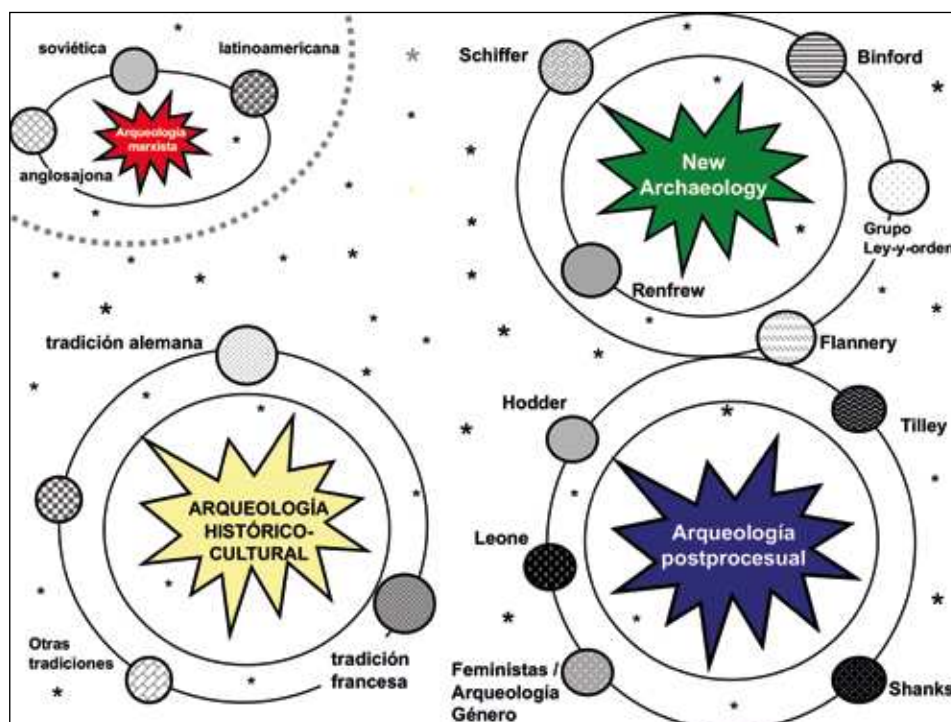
soviética

latinoamericana

Arqueología marxista

anglosajona

Schiffer

Binford

New Archaeology

Grupo Ley-y-orden

Renfrew

Flannery

tradición alemana

ARQUEOLOGÍA HISTÓRICO-CULTURAL

Otras tradiciones

tradición francesa

Hodder

Tilley

Arqueología postprocesual

Leone

Feministas / Arqueología Género

Shanks